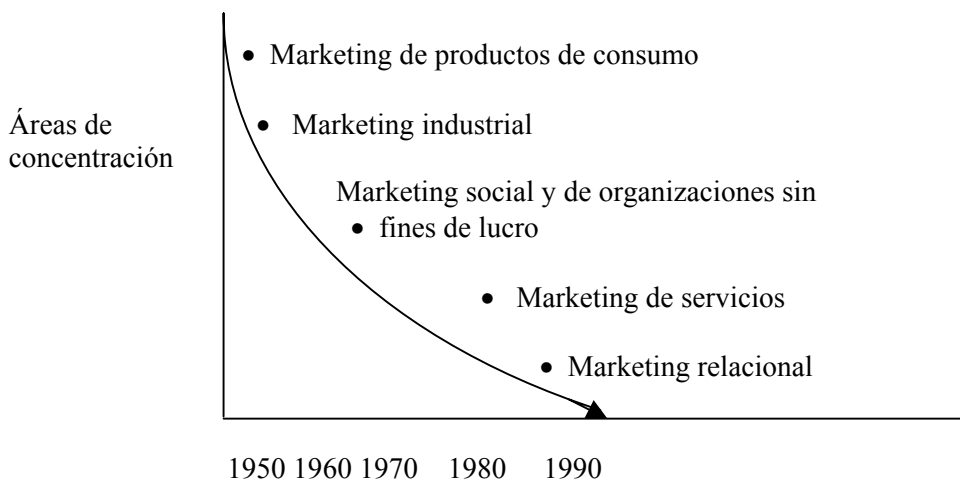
Áreas de concentración

• Marketing de productos de consumo

• Marketing industrial

Marketing social y de organizaciones sin
• fines de lucro

• Marketing de servicios

• Marketing relacional

1950 1960 1970 1980 1990